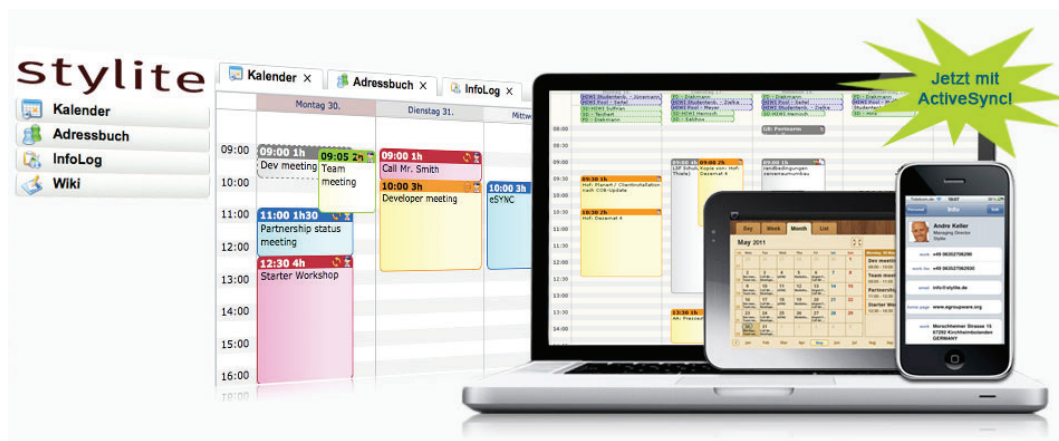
stylite

Kalender
Adressbuch
InfoLog
Wiki

Kalender ×
Adressbuch ×
InfoLog ×

Montag 30.
Dienstag 31.
Mittw

09:00
10:00
11:00
12:00
13:00
14:00
15:00
16:00

09:00 1h
Dev meeting

09:05 2h
Team meeting

09:00 1h
Call Mr. Smith

10:00 3h
Developer meeting

10:00 3h
eSYNC

11:00 1h30
Partnership status meeting

12:30 4h
Starter Workshop

Jetzt mit ActiveSync!

Day Week Month List
May 2011

Info
Andre Keller
Managing Director
Stylite